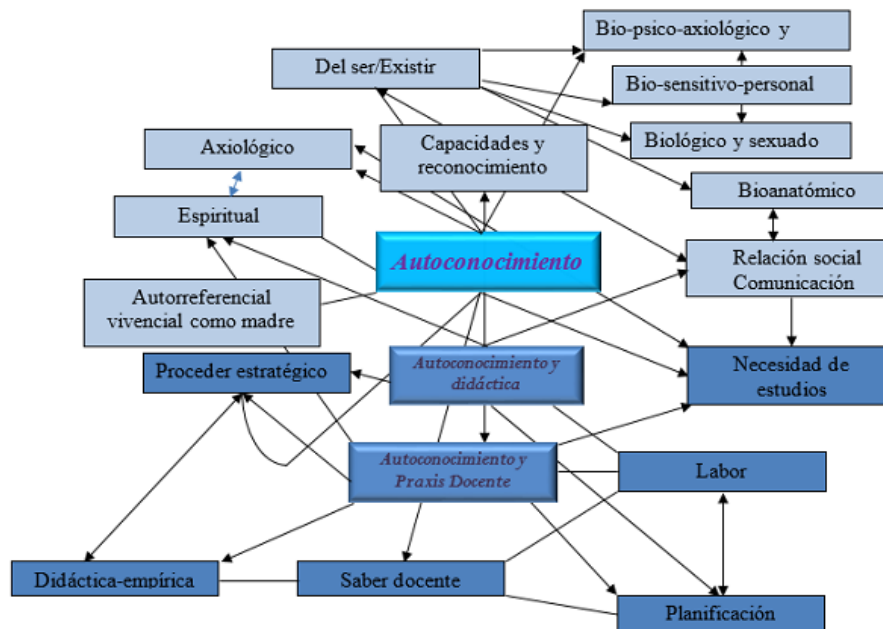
Bio-psico-axiológico y

Del ser/Existir

Bio-sensitivo-personal

Capacidades y reconocimiento

Axiológico

Biológico y sexuado

Bioanatómico

Espiritual

Autoconocimiento

Relación social Comunicación

Autorreferencial vivencial como madre

Proceder estratégico

Autoconocimiento y didáctica

Necesidad de estudios

Autoconocimiento y Praxis Docente

Labor

Didáctica-empírica

Saber docente

Planificación